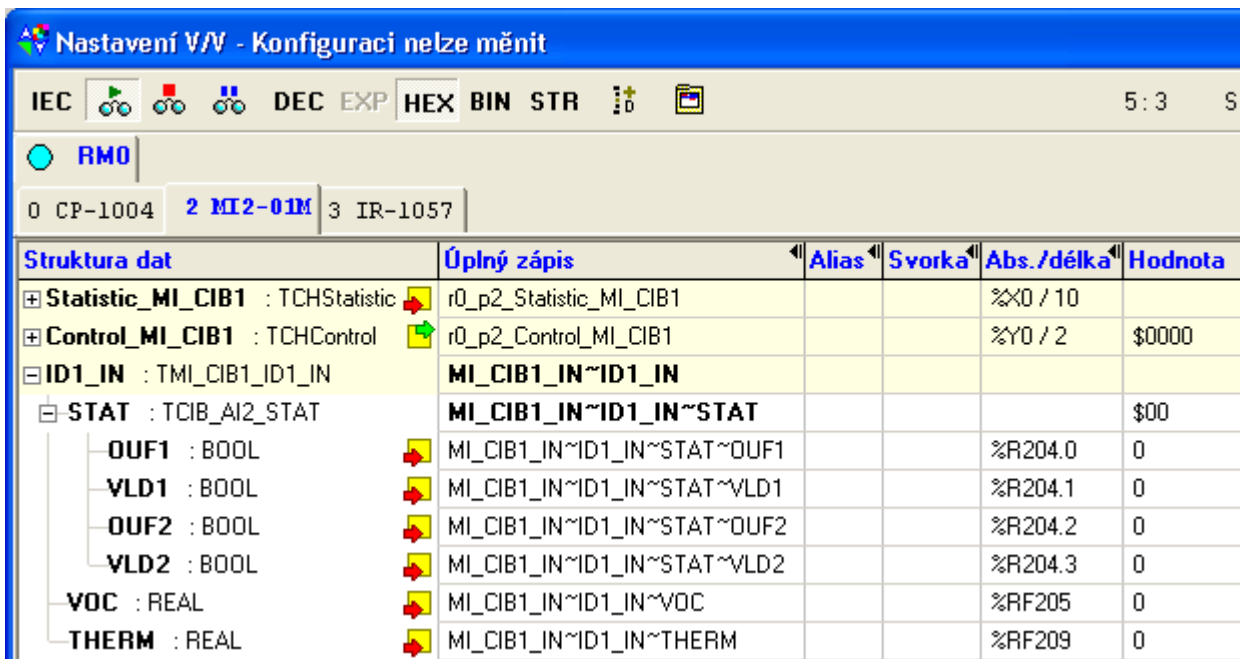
Nastavení V/V - Konfiguraci nelze měnit

IEC DEC EXP HEX BIN STR 5:3 S

RM0

0 CP-1004 2 MI2-01M 3 IR-1057

| Struktura dat | Úplný zápis | Alias | Svorka | Abs./délka | Hodnota |
|---|---|---|---|---|---|
| ⊞ Statistic_MI_CIB1 : TCHStatistic | r0_p2_Statistic_MI_CIB1 | | | %X0 / 10 | |
| ⊞ Control_MI_CIB1 : TCHControl | r0_p2_Control_MI_CIB1 | | | %Y0 / 2 | $0000 |
| ⊟ ID1_IN : TMI_CIB1_ID1_IN | MI_CIB1_IN~ID1_IN | | | | |
| ⊟ STAT : TCIB_AI2_STAT | MI_CIB1_IN~ID1_IN~STAT | | | | $00 |
| OUF1 : BOOL | MI_CIB1_IN~ID1_IN~STAT~OUF1 | | | %R204.0 | 0 |
| VLD1 : BOOL | MI_CIB1_IN~ID1_IN~STAT~VLD1 | | | %R204.1 | 0 |
| OUF2 : BOOL | MI_CIB1_IN~ID1_IN~STAT~OUF2 | | | %R204.2 | 0 |
| VLD2 : BOOL | MI_CIB1_IN~ID1_IN~STAT~VLD2 | | | %R204.3 | 0 |
| VOC : REAL | MI_CIB1_IN~ID1_IN~VOC | | | %RF205 | 0 |
| THERM : REAL | MI_CIB1_IN~ID1_IN~THERM | | | %RF209 | 0 |